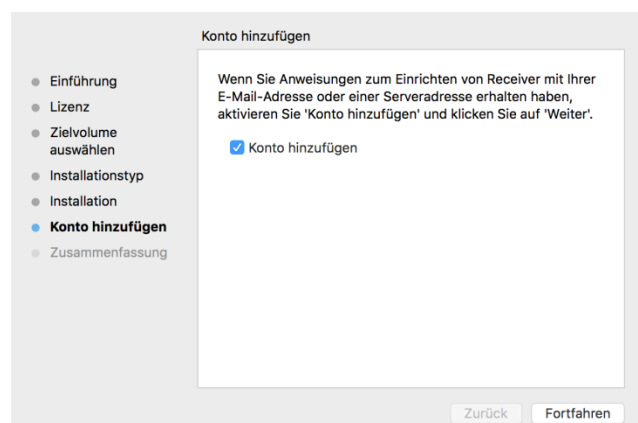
Konto hinzufügen

Einführung
Lizenz
Zielvolume auswählen
Installationstyp
Installation
Konto hinzufügen
Zusammenfassung

Wenn Sie Anweisungen zum Einrichten von Receiver mit Ihrer E-Mail-Adresse oder einer Serveradresse erhalten haben, aktivieren Sie 'Konto hinzufügen' und klicken Sie auf 'Weiter'.

Konto hinzufügen

Zurück
Fortfahren